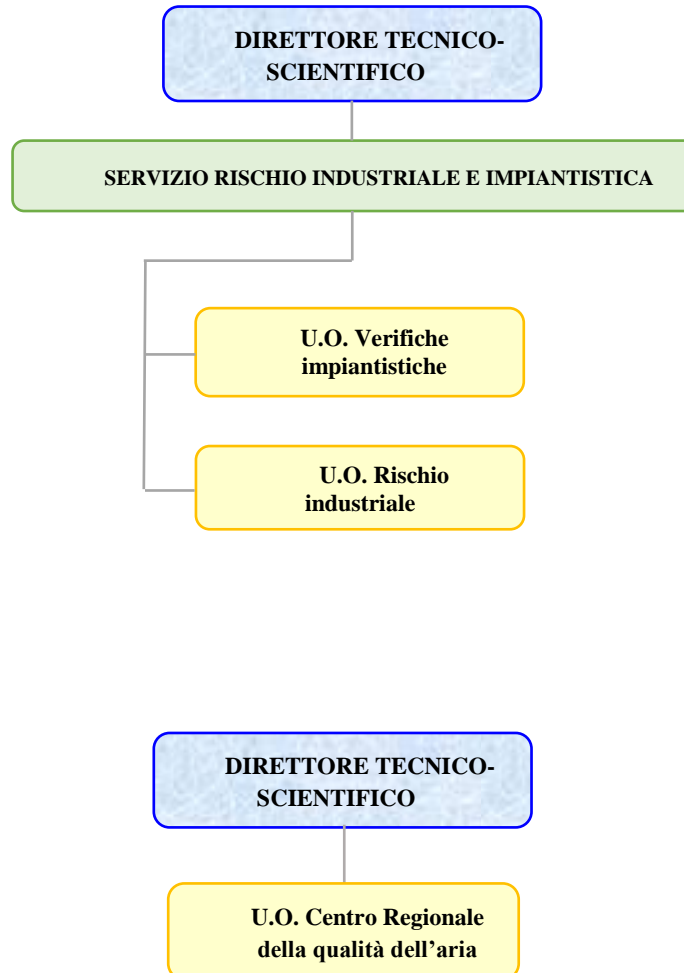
DIRETTORE TECNICO-SCIENTIFICO

SERVIZIO RISCHIO INDUSTRIALE E IMPIANTISTICA

U.O. Verifiche impiantistiche

U.O. Rischio industriale

DIRETTORE TECNICO-SCIENTIFICO

U.O. Centro Regionale della qualità dell’aria